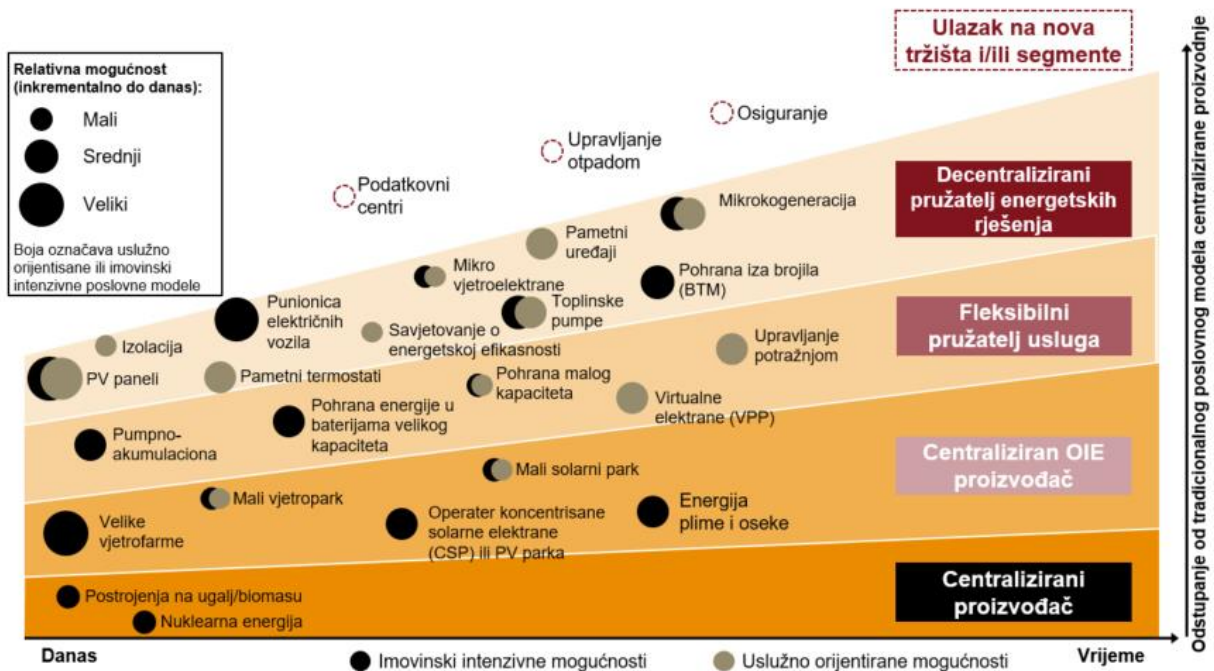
Relativna mogućnost (inkrementalno do danas):

Mali

Srednji

Veliki

Boja označava uslužno orijentisane ili imovinski intenzivne poslovne modele

Ulazak na nova tržišta i/ili segmente

Osiguranje

Upravljanje otpadom

Podatkovni centri

Mikrokogeneracija

Decentralizirani pružatelj energetskih rješenja

Pametni uređaji

Mikro vjetroelektrane

Pohrana iza brojila (BTM)

Punionica električnih vozila

Toplinske pumpe

Savjetovanje o energetskoj efikasnosti

Fleksibilni pružatelj usluga

Izolacija

Upravljanje potražnjom

PV paneli

Pametni termostati

Pohrana malog kapaciteta

Virtualne elektrane (VPP)

Pohrana energije u baterijama velikog kapaciteta

Pumpno-akumulaciona

Centraliziran OIE proizvođač

Mali solarni park

Mali vjetropark

Energija plime i oseke

Velike vjetrofarme

Operater koncentrisane solarne elektrane (CSP) ili PV parka

Centralizirani proizvođač

Postrojenja na ugalj/biomasu

Nuklearna energija

Odstupanje od tradicionalnog poslovnog modela centralizirane proizvodnje

Danas

Imovinski intenzivne mogućnosti

Uslužno orijentirane mogućnosti

Vrijeme